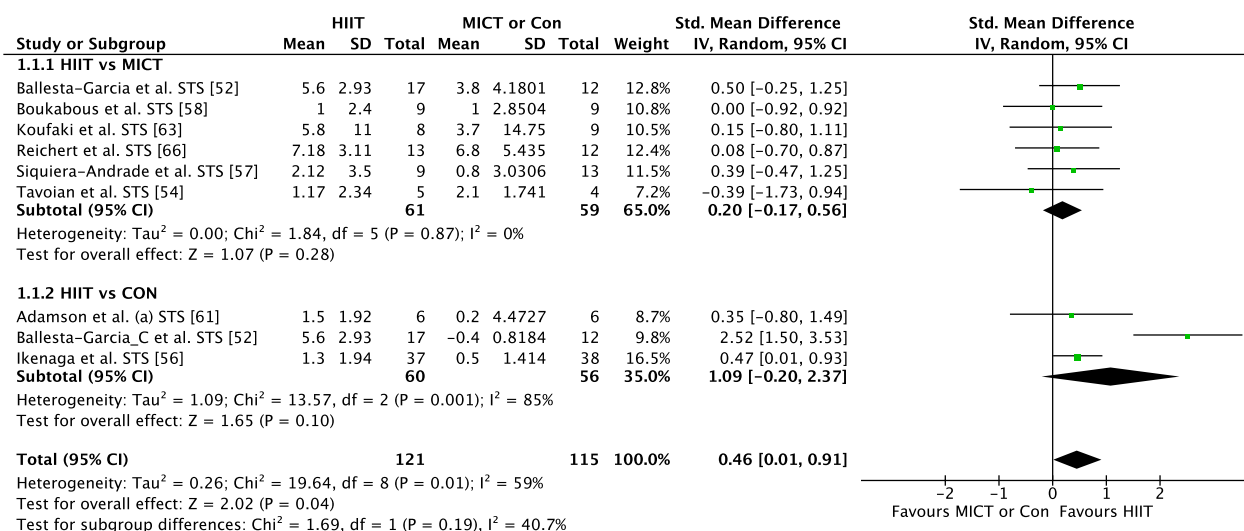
| Study or Subgroup | HIIT Mean | HIIT SD | HIIT Total | MICT or Con Mean | MICT or Con SD | MICT or Con Total | Weight | Std. Mean Difference IV, Random, 95% CI |
|---|---|---|---|---|---|---|---|---|
| **1.1.1 HIIT vs MICT** | | | | | | | | |
| Ballesta-Garcia et al. STS [52] | 5.6 | 2.93 | 17 | 3.8 | 4.1801 | 12 | 12.8% | 0.50 [−0.25, 1.25] |
| Boukabous et al. STS [58] | 1 | 2.4 | 9 | 1 | 2.8504 | 9 | 10.8% | 0.00 [−0.92, 0.92] |
| Koufaki et al. STS [63] | 5.8 | 11 | 8 | 3.7 | 14.75 | 9 | 10.5% | 0.15 [−0.80, 1.11] |
| Reichert et al. STS [66] | 7.18 | 3.11 | 13 | 6.8 | 5.435 | 12 | 12.4% | 0.08 [−0.70, 0.87] |
| Siquiera-Andrade et al. STS [57] | 2.12 | 3.5 | 9 | 0.8 | 3.0306 | 13 | 11.5% | 0.39 [−0.47, 1.25] |
| Tavoian et al. STS [54] | 1.17 | 2.34 | 5 | 2.1 | 1.741 | 4 | 7.2% | −0.39 [−1.73, 0.94] |
| **Subtotal (95% CI)** | | | **61** | | | **59** | **65.0%** | **0.20 [−0.17, 0.56]** |

Heterogeneity: Tau$^2$ = 0.00; Chi$^2$ = 1.84, df = 5 (P = 0.87); I$^2$ = 0%
Test for overall effect: Z = 1.07 (P = 0.28)

| Study or Subgroup | HIIT Mean | HIIT SD | HIIT Total | MICT or Con Mean | MICT or Con SD | MICT or Con Total | Weight | Std. Mean Difference IV, Random, 95% CI |
|---|---|---|---|---|---|---|---|---|
| **1.1.2 HIIT vs CON** | | | | | | | | |
| Adamson et al. (a) STS [61] | 1.5 | 1.92 | 6 | 0.2 | 4.4727 | 6 | 8.7% | 0.35 [−0.80, 1.49] |
| Ballesta-Garcia_C et al. STS [52] | 5.6 | 2.93 | 17 | −0.4 | 0.8184 | 12 | 9.8% | 2.52 [1.50, 3.53] |
| Ikenaga et al. STS [56] | 1.3 | 1.94 | 37 | 0.5 | 1.414 | 38 | 16.5% | 0.47 [0.01, 0.93] |
| **Subtotal (95% CI)** | | | **60** | | | **56** | **35.0%** | **1.09 [−0.20, 2.37]** |

Heterogeneity: Tau$^2$ = 1.09; Chi$^2$ = 13.57, df = 2 (P = 0.001); I$^2$ = 85%
Test for overall effect: Z = 1.65 (P = 0.10)

**Total (95% CI)** **121** **115** **100.0%** **0.46 [0.01, 0.91]**

Heterogeneity: Tau$^2$ = 0.26; Chi$^2$ = 19.64, df = 8 (P = 0.01); I$^2$ = 59%
Test for overall effect: Z = 2.02 (P = 0.04)
Test for subgroup differences: Chi$^2$ = 1.69, df = 1 (P = 0.19), I$^2$ = 40.7%

Std. Mean Difference
IV, Random, 95% CI

−2 −1 0 1 2
Favours MICT or Con Favours HIIT